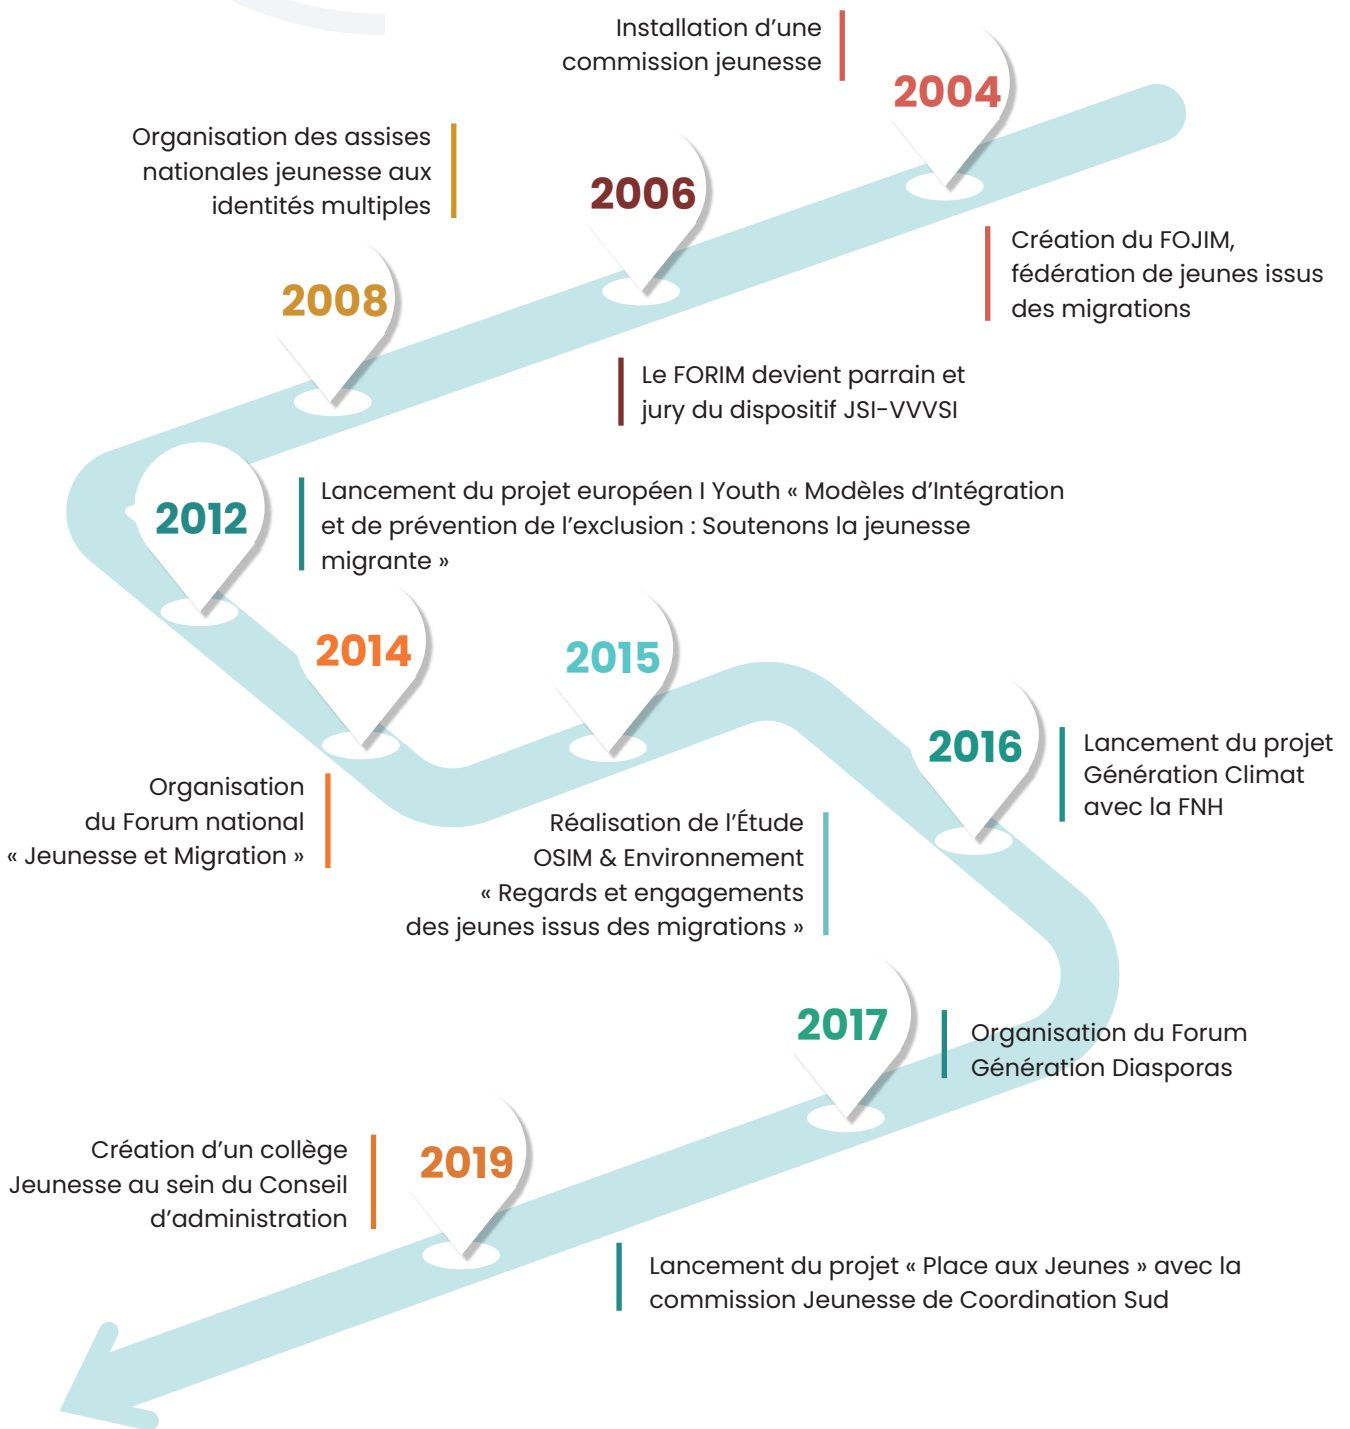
Installation d'une commission jeunesse

2004

Création du FOJIM, fédération de jeunes issus des migrations

Organisation des assises nationales jeunesse aux identités multiples

2006

Le FORIM devient parrain et jury du dispositif JSI-VVVSI

2008

2012

Lancement du projet européen I Youth « Modèles d'Intégration et de prévention de l'exclusion : Soutenons la jeunesse migrante »

2014

Organisation du Forum national « Jeunesse et Migration »

2015

Réalisation de l'Étude OSIM & Environnement « Regards et engagements des jeunes issus des migrations »

2016

Lancement du projet Génération Climat avec la FNH

2017

Organisation du Forum Génération Diasporas

Création d'un collège Jeunesse au sein du Conseil d'administration

2019

Lancement du projet « Place aux Jeunes » avec la commission Jeunesse de Coordination Sud